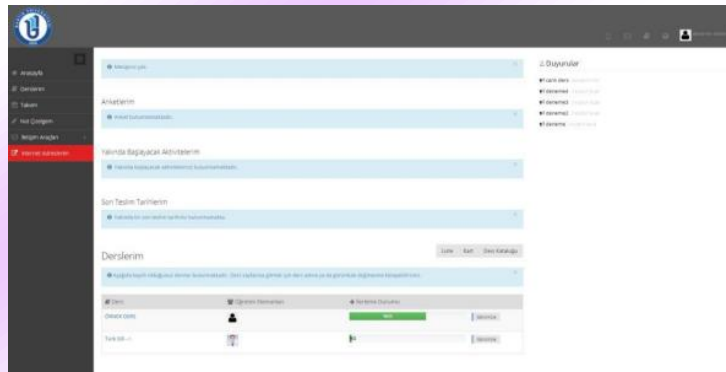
Anasayfa
Derslerim
Takvim
Not Çizelgesi
Belgelerim
Internet Kaynakları

Mesajınız yok.

Anketlerim

Henüz bulunmamaktadır.

Yakında Başlayacak Aktivitelerim

Yakında başlayacak aktiviteniz bulunmamaktadır.

Son Teslim Tarihlerim

Yakında bir son teslim tarihiniz bulunmamaktadır.

Derslerim

Liste Kart Ders Kataloğu

Aşağıda kayıtlı olduğunuz dersler bulunmaktadır. Ders sayfasına girmek için ders adına ya da görüntüle düğmesine basabilirsiniz.

| Ders | Öğretim Elemanları | İlerleme Durumu | |
|---|---|---|---|
| Deneme Dersi | | 100% | Görüntüle |
| Türk Dili | | | Görüntüle |

Duyurular

canlı ders
deneme4
deneme3
deneme2
deneme